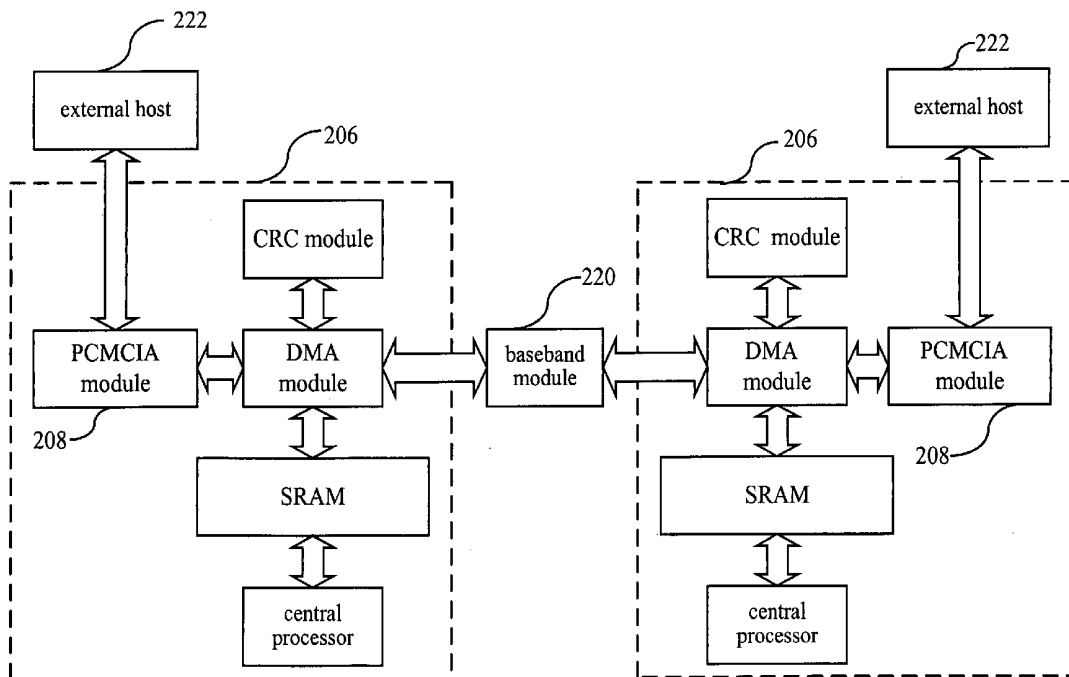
222

external host

206

CRC module

PCMCIA module

DMA module

208

SRAM

central processor

220

baseband module

222

external host

206

CRC module

DMA module

PCMCIA module

208

SRAM

central processor